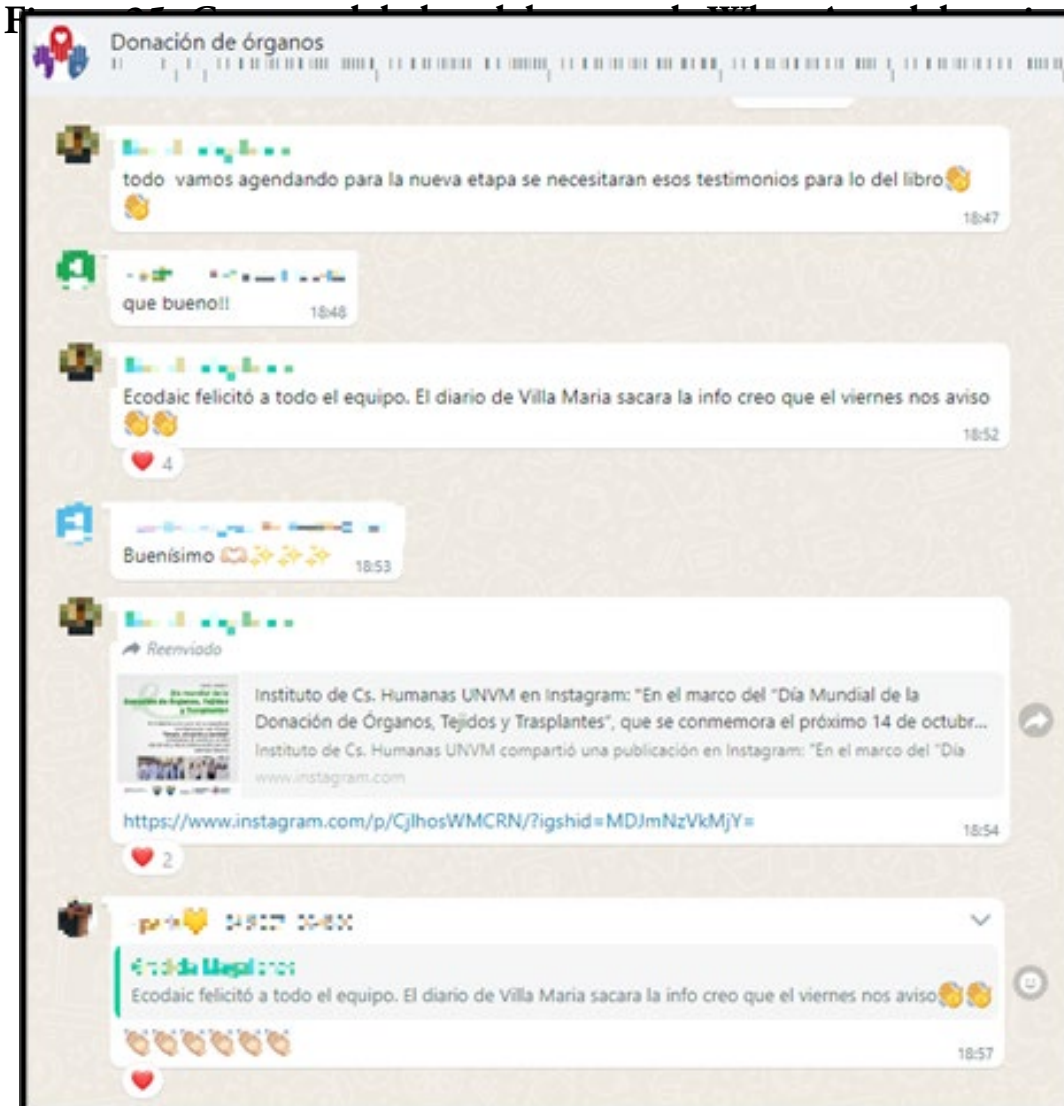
F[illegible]

Donación de órganos

todo vamos agendando para la nueva etapa se necesitaran esos testimonios para lo del libro👏👏
18:47

que bueno!!
18:48

Ecodaic felicitó a todo el equipo. El diario de Villa Maria sacara la info creo que el viernes nos aviso 👏👏
18:52
❤️ 4

Buenísimo 🫶✨✨✨
18:53

Reenviado
Instituto de Cs. Humanas UNVM en Instagram: "En el marco del "Día Mundial de la Donación de Órganos, Tejidos y Trasplantes", que se conmemora el próximo 14 de octubr...
Instituto de Cs. Humanas UNVM compartió una publicación en Instagram: "En el marco del "Día
www.instagram.com
https://www.instagram.com/p/CjlhosWMCRN/?igshid=MDJmNzVkMjY=
18:54
❤️ 2

Ecodaic felicitó a todo el equipo. El diario de Villa Maria sacara la info creo que el viernes nos aviso👏👏
👏👏👏👏👏👏
18:57
❤️